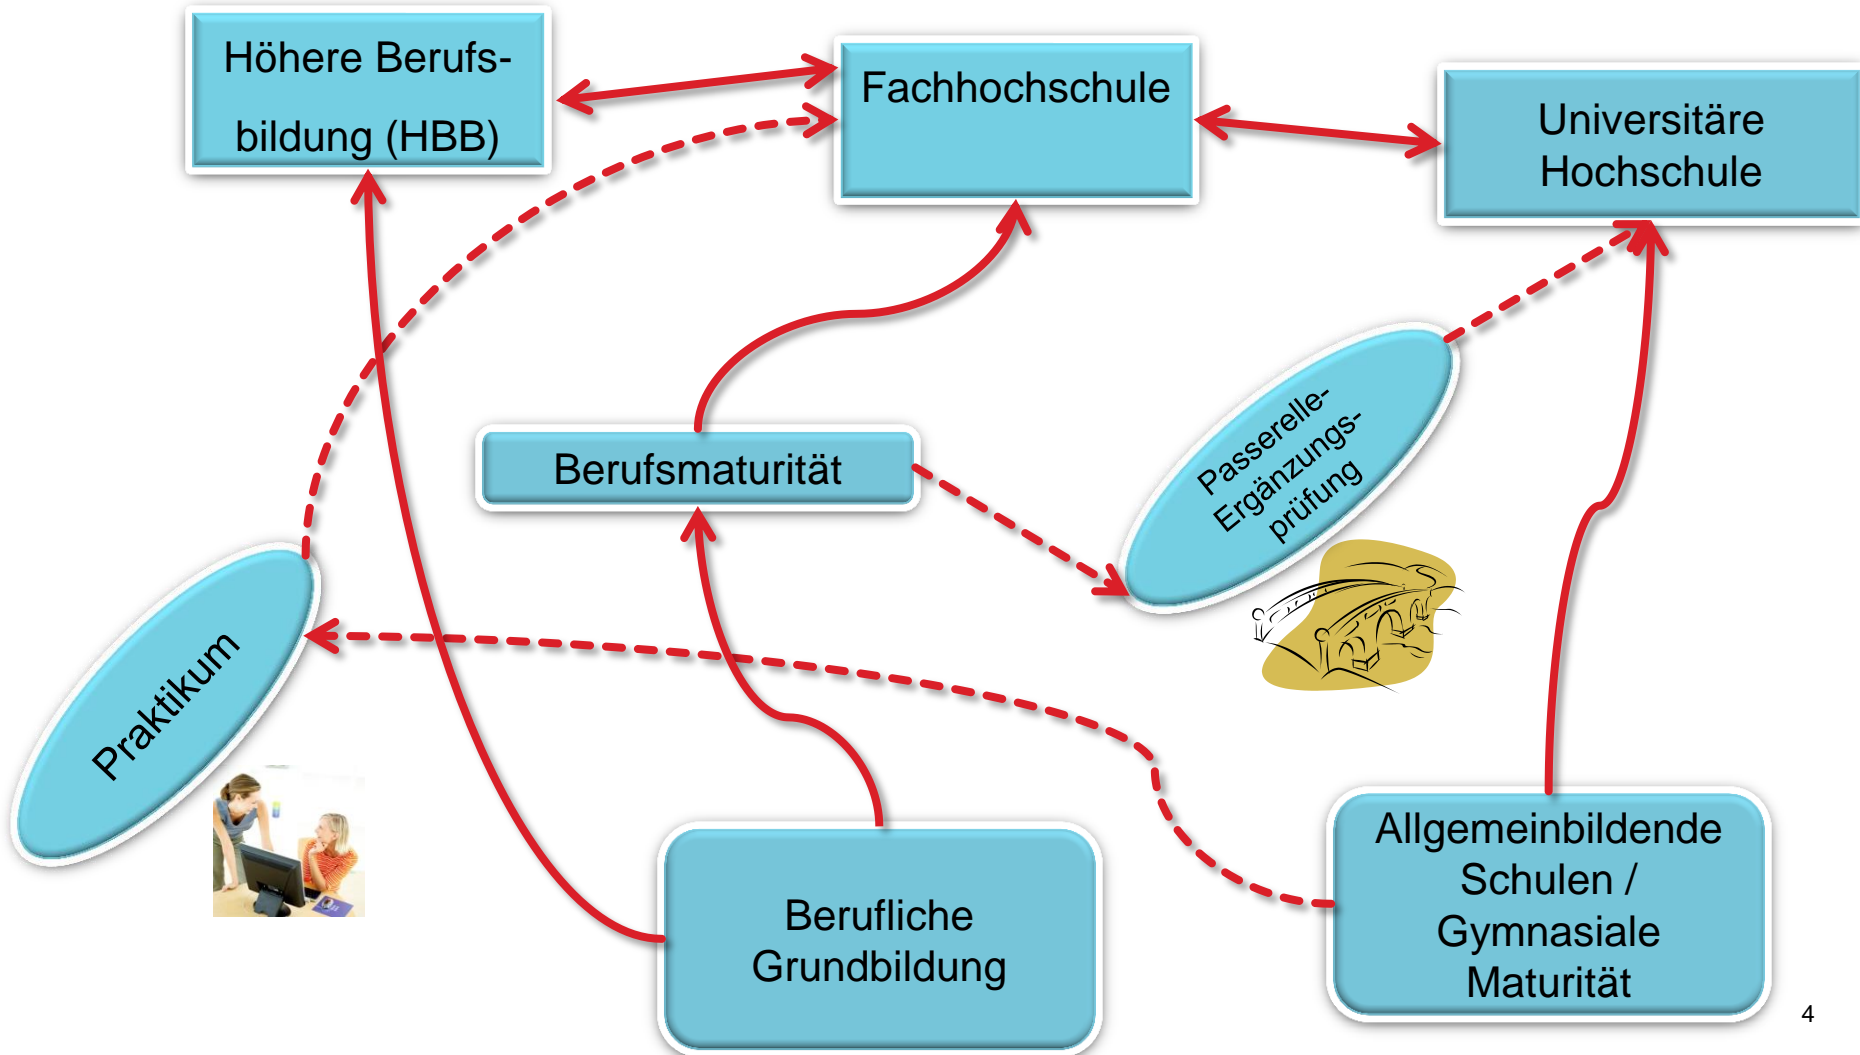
Höhere Berufsbildung (HBB)

Fachhochschule

Universitäre Hochschule

Berufsmaturität

Passerelle-Ergänzungsprüfung

Praktikum

Berufliche Grundbildung

Allgemeinbildende Schulen / Gymnasiale Maturität

4